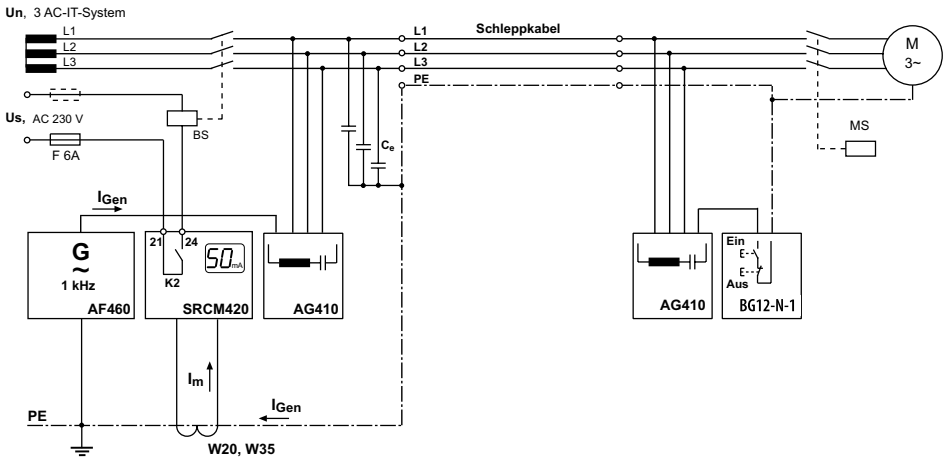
Un, 3 AC-IT-System

L1
L2
L3

Us, AC 230 V

F 6A

BS

L1
L2
L3
PE

Schleppkabel

$C_e$

M
3~

MS

$I_{Gen}$

G
~
1 kHz
AF460

21 24
K2
50 mA
SRCM420

AG410

AG410

Ein
Aus
BG12-N-1

$I_m$

$I_{Gen}$

PE

W20, W35